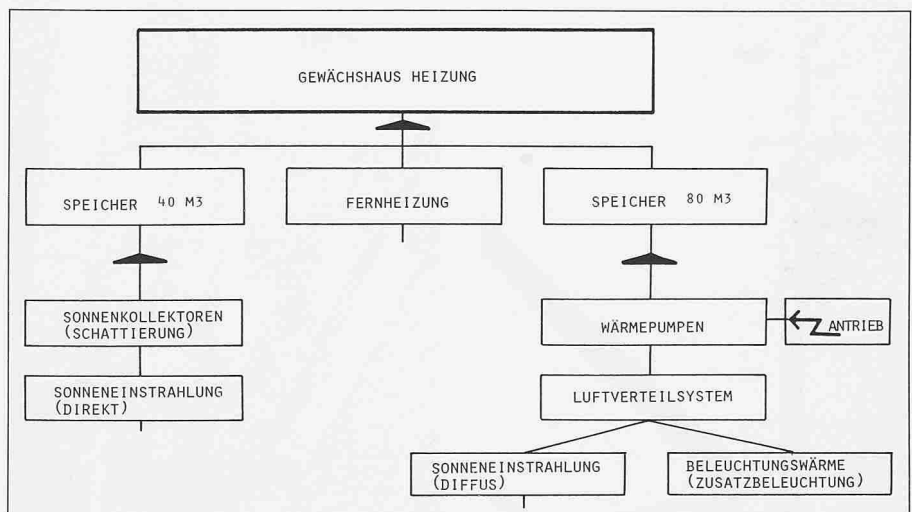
GEWÄCHSHAUS HEIZUNG

SPEICHER 40 M3

FERNHEIZUNG

SPEICHER 80 M3

SONNENKOLLEKTOREN (SCHATTIERUNG)

SONNENEINSTRAHLUNG (DIREKT)

WÄRMEPUMPEN

ANTRIEB

LUFTVERTEILSYSTEM

SONNENEINSTRAHLUNG (DIFFUS)

BELEUCHTUNGSWÄRME (ZUSATZBELEUCHTUNG)